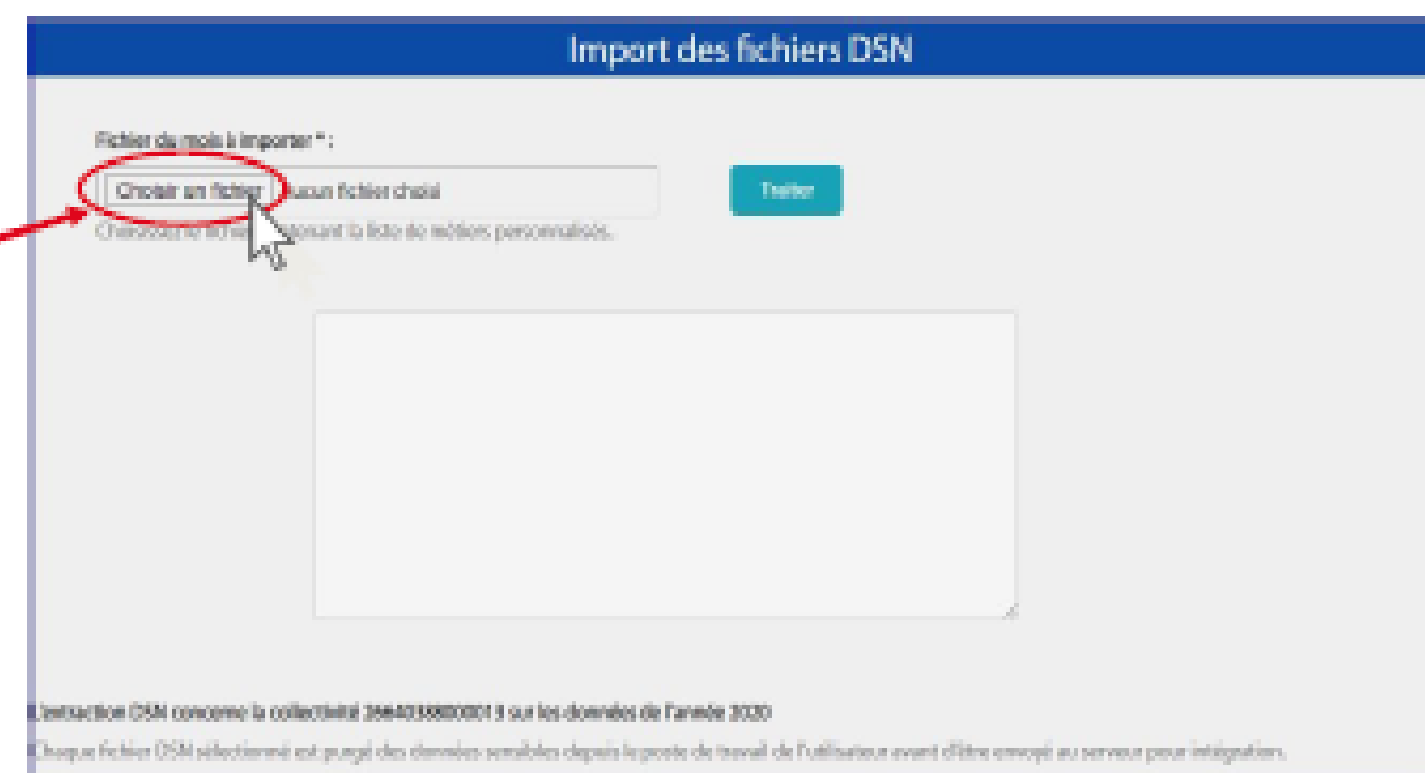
Import des fichiers DSN

Fichier du mois à importer * :

Choisir un fichier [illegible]ucun fichier choisi

Traiter

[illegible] la liste de métiers personnalisés.

L'extraction DSN concerne la collectivité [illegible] sur les données de l'année 2020

Chaque fichier DSN sélectionné est purgé des données sensibles depuis le poste de travail de l'utilisateur avant d'être envoyé au serveur pour intégration.